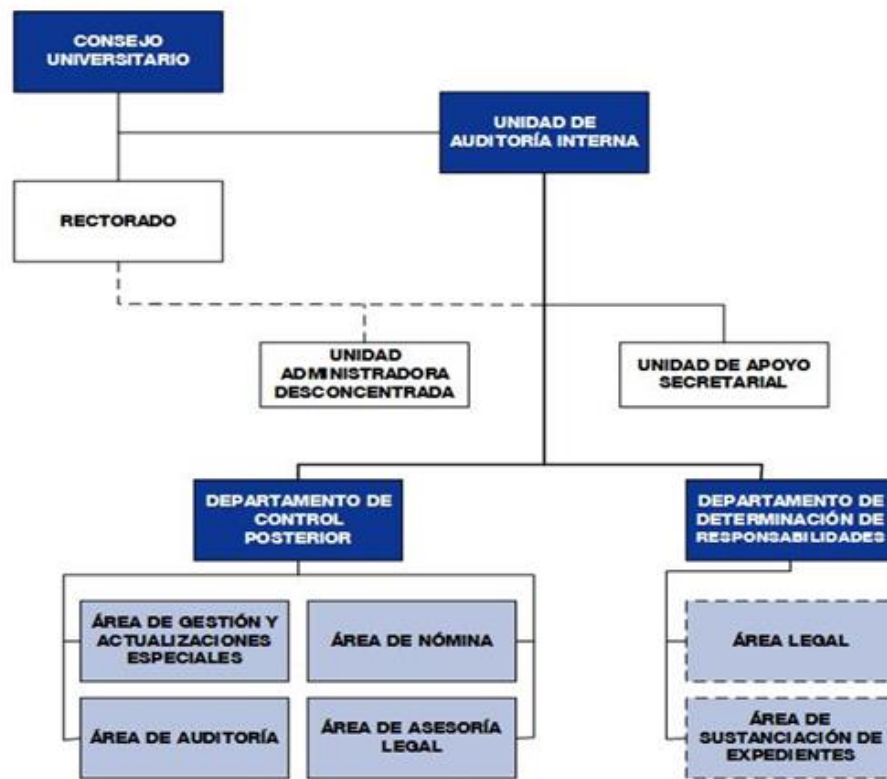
CONSEJO UNIVERSITARIO

UNIDAD DE AUDITORÍA INTERNA

RECTORADO

UNIDAD ADMINISTRADORA DESCONCENTRADA

UNIDAD DE APOYO SECRETARIAL

DEPARTAMENTO DE CONTROL POSTERIOR

DEPARTAMENTO DE DETERMINACIÓN DE RESPONSABILIDADES

ÁREA DE GESTIÓN Y ACTUALIZACIONES ESPECIALES

ÁREA DE NÓMINA

ÁREA DE AUDITORÍA

ÁREA DE ASESORÍA LEGAL

ÁREA LEGAL

ÁREA DE SUSTANCIACIÓN DE EXPEDIENTES